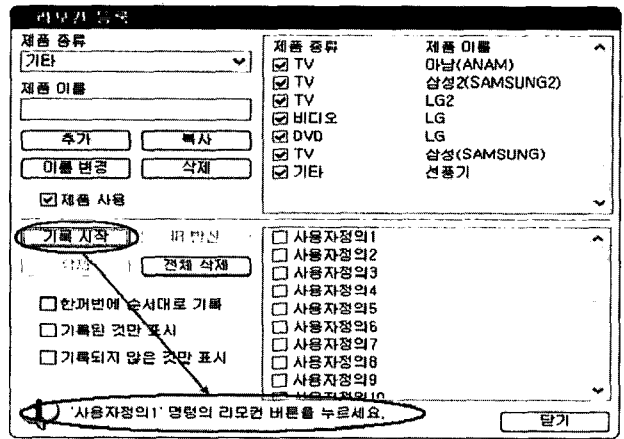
리모컨 등록

제품 종류
기타

제품 이름

추가
복사
이름 변경
삭제
☑ 제품 사용

| 제품 종류 | 제품 이름 |
|---|---|
| ☑ TV | 아남(ANAM) |
| ☑ TV | 삼성2(SAMSUNG2) |
| ☑ TV | LG2 |
| ☑ 비디오 | LG |
| ☑ DVD | LG |
| ☑ TV | 삼성(SAMSUNG) |
| ☑ 기타 | 선풍기 |

기록 시작
IR 발신
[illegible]
전체 삭제
☐ 한꺼번에 순서대로 기록
☐ 기록된 것만 표시
☐ 기록되지 않은 것만 표시

☐ 사용자정의1
☐ 사용자정의2
☐ 사용자정의3
☐ 사용자정의4
☐ 사용자정의5
☐ 사용자정의6
☐ 사용자정의7
☐ 사용자정의8
☐ 사용자정의9
☐ 사용자정의10

'사용자정의1' 명령의 리모컨 버튼을 누르세요.
닫기